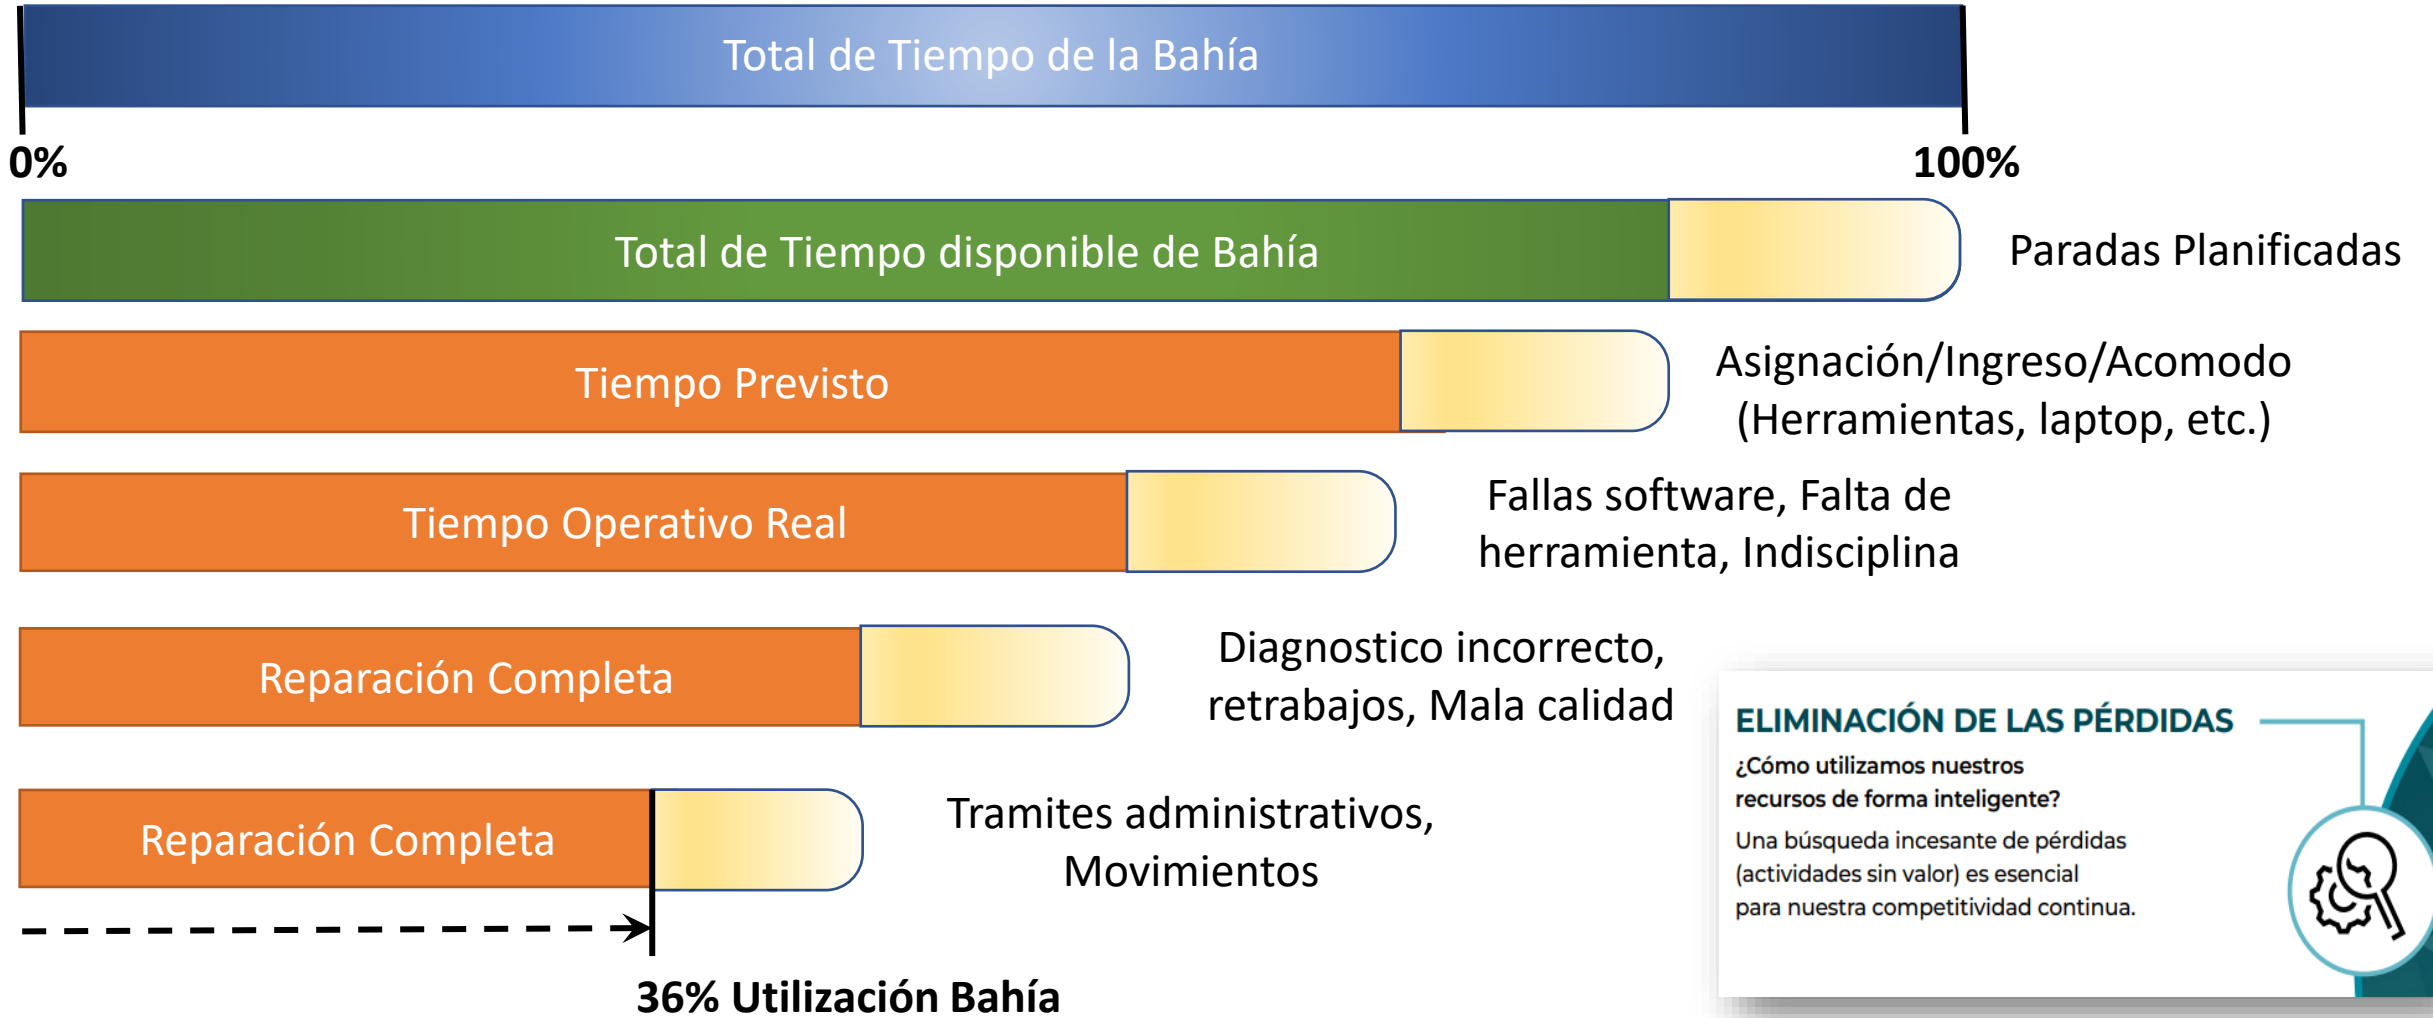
Total de Tiempo de la Bahía

0%

100%

Total de Tiempo disponible de Bahía

Paradas Planificadas

Tiempo Previsto

Asignación/Ingreso/Acomodo (Herramientas, laptop, etc.)

Tiempo Operativo Real

Fallas software, Falta de herramienta, Indisciplina

Reparación Completa

Diagnostico incorrecto, retrabajos, Mala calidad

Reparación Completa

Tramites administrativos, Movimientos

36% Utilización Bahía

ELIMINACIÓN DE LAS PÉRDIDAS

¿Cómo utilizamos nuestros recursos de forma inteligente?

Una búsqueda incesante de pérdidas (actividades sin valor) es esencial para nuestra competitividad continua.